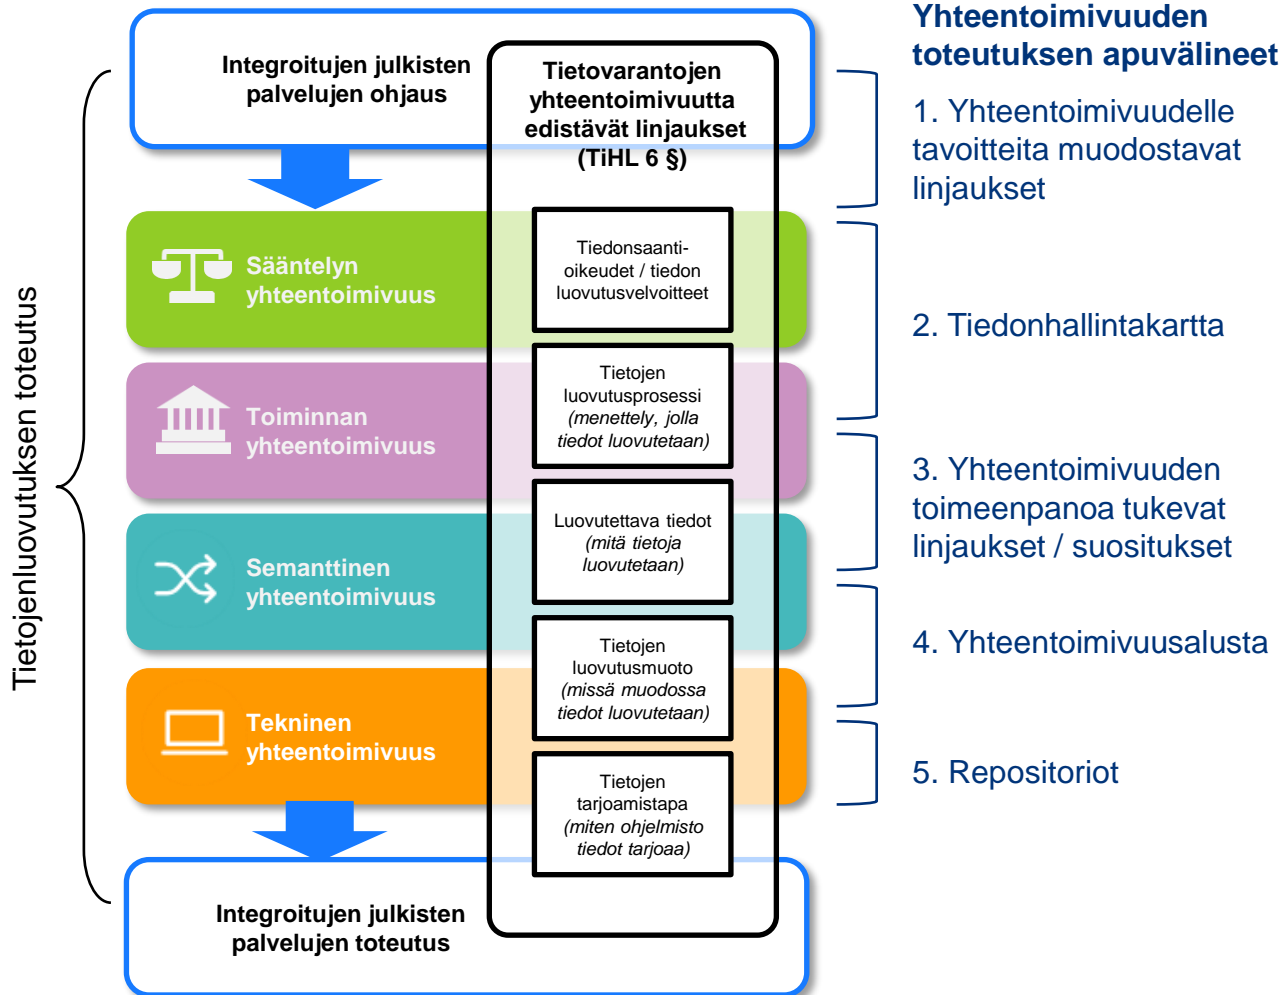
Integroitujen julkisten palvelujen ohjaus

Tietovarantojen yhteentoimivuutta edistävät linjaukset (TiHL 6 §)

Sääntelyn yhteentoimivuus

Tiedonsaantioikeudet / tiedon luovutusvelvoitteet

Toiminnan yhteentoimivuus

Tietojen luovutusprosessi (menettely, jolla tiedot luovutetaan)

Semanttinen yhteentoimivuus

Luovutettava tiedot (mitä tietoja luovutetaan)

Tekninen yhteentoimivuus

Tietojen luovutusmuoto (missä muodossa tiedot luovutetaan)

Tietojen tarjoamistapa (miten ohjelmisto tiedot tarjoaa)

Integroitujen julkisten palvelujen toteutus

Tietojenluovutuksen toteutus

Yhteentoimivuuden toteutuksen apuvälineet

1. Yhteentoimivuudelle tavoitteita muodostavat linjaukset

2. Tiedonhallintakartta

3. Yhteentoimivuuden toimeenpanoa tukevat linjaukset / suositukset

4. Yhteentoimivuusalusta

5. Repositoriot